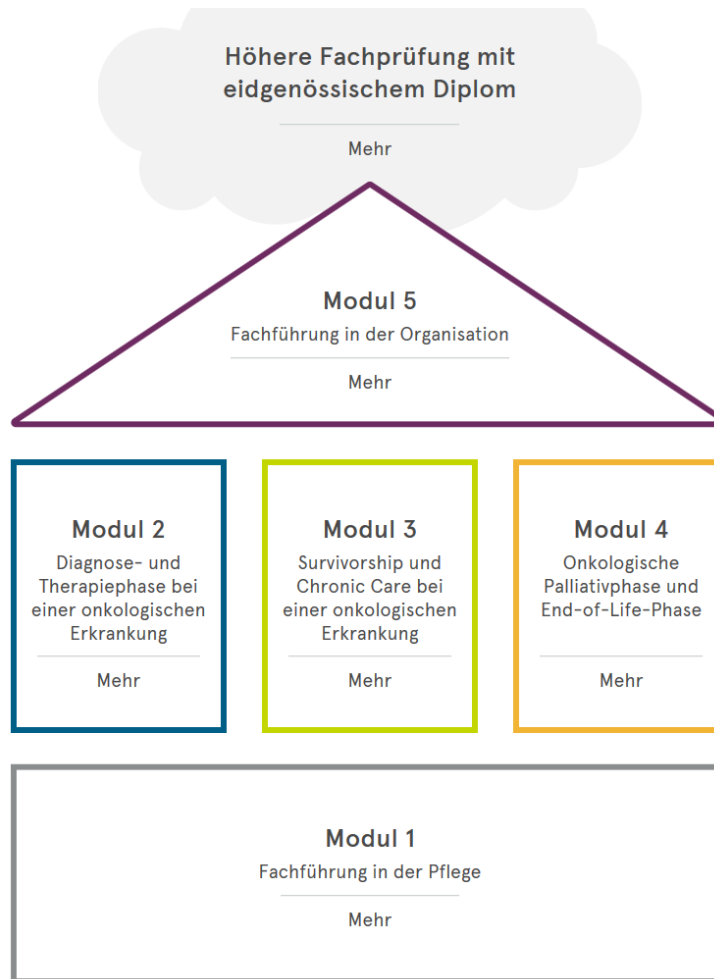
Höhere Fachprüfung mit eidgenössischem Diplom

Mehr

Modul 5
Fachführung in der Organisation

Mehr

Modul 2
Diagnose- und Therapiephase bei einer onkologischen Erkrankung

Mehr

Modul 3
Survivorship und Chronic Care bei einer onkologischen Erkrankung

Mehr

Modul 4
Onkologische Palliativphase und End-of-Life-Phase

Mehr

Modul 1
Fachführung in der Pflege

Mehr